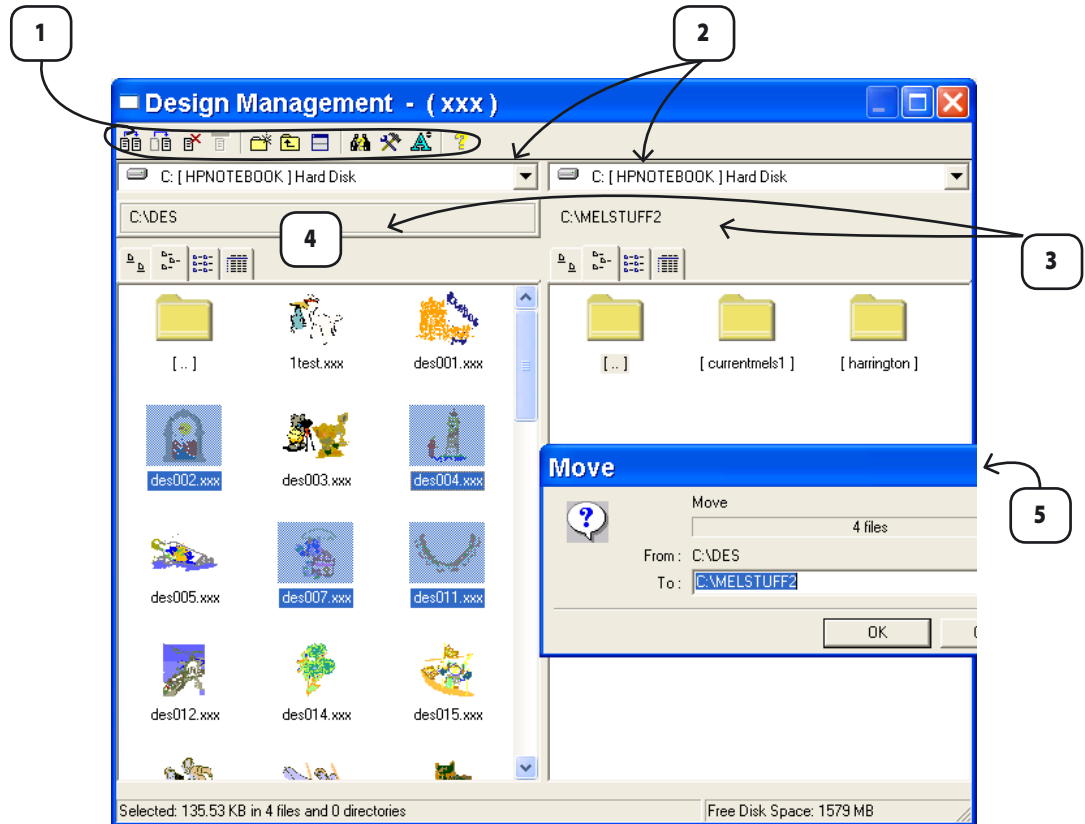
1

2

Design Management - ( xxx )

C: [ HPNOTEBOOK ] Hard Disk

C: [ HPNOTEBOOK ] Hard Disk

C:\DES

C:\MELSTUFF2

4

3

[ .. ]

1test.xxx

des001.xxx

des002.xxx

des003.xxx

des004.xxx

des005.xxx

des007.xxx

des011.xxx

des012.xxx

des014.xxx

des015.xxx

[ .. ]

[ currentmels1 ]

[ harrington ]

Move

5

Move

4 files

From : C:\DES

To : C:\MELSTUFF2

OK

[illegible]

Selected: 135.53 KB in 4 files and 0 directories

Free Disk Space: 1579 MB